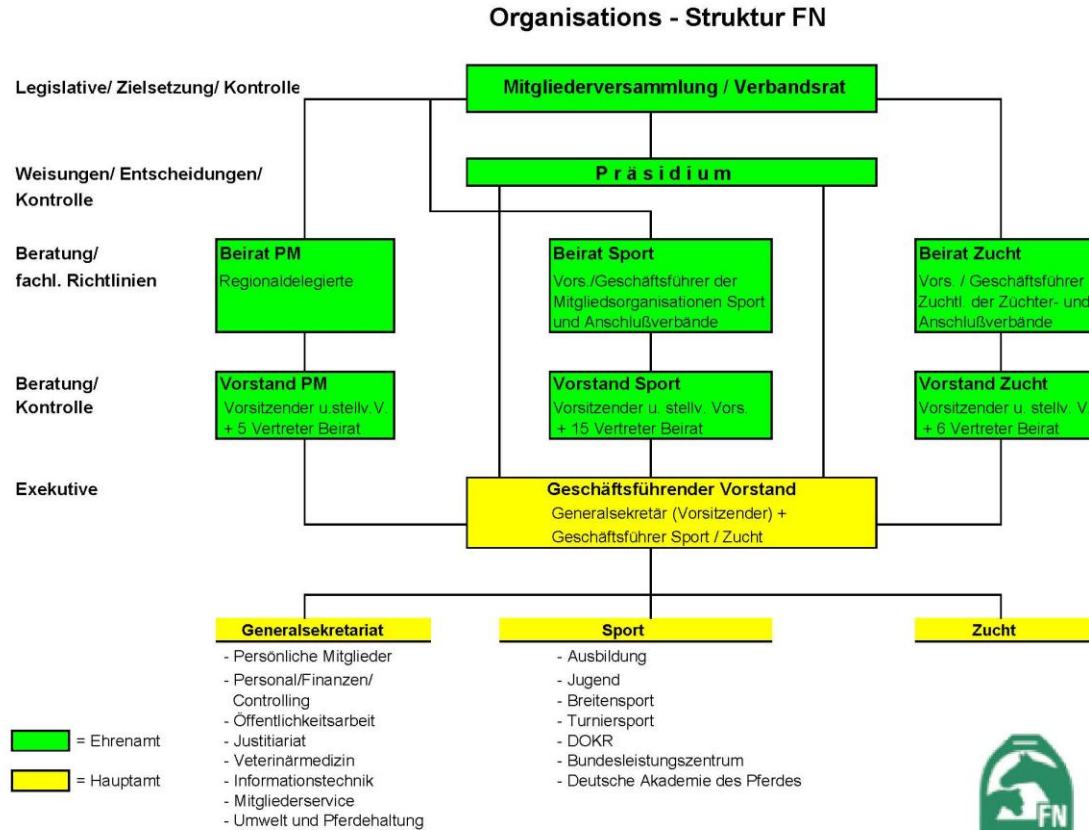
Organisations - Struktur FN

Legislative/ Zielsetzung/ Kontrolle

Mitgliederversammlung / Verbandsrat

Weisungen/ Entscheidungen/ Kontrolle

P r ä s i d i u m

Beratung/ fachl. Richtlinien

Beirat PM
Regionaldelegierte

Beirat Sport
Vors./Geschäftsführer der Mitgliedsorganisationen Sport und Anschlußverbände

Beirat Zucht
Vors. / Geschäftsführer Zuchtl. der Züchter- und Anschlußverbände

Beratung/ Kontrolle

Vorstand PM
Vorsitzender u.stellv.V. + 5 Vertreter Beirat

Vorstand Sport
Vorsitzender u. stellv. Vors. + 15 Vertreter Beirat

Vorstand Zucht
Vorsitzender u. stellv. V. + 6 Vertreter Beirat

Exekutive

Geschäftsführender Vorstand
Generalsekretär (Vorsitzender) + Geschäftsführer Sport / Zucht

Generalsekretariat
- Persönliche Mitglieder
- Personal/Finanzen/ Controlling
- Öffentlichkeitsarbeit
- Justitiariat
- Veterinärmedizin
- Informationstechnik
- Mitgliederservice
- Umwelt und Pferdehaltung

Sport
- Ausbildung
- Jugend
- Breitensport
- Turniersport
- DOKR
- Bundesleistungszentrum
- Deutsche Akademie des Pferdes

Zucht

= Ehrenamt
= Hauptamt

FN